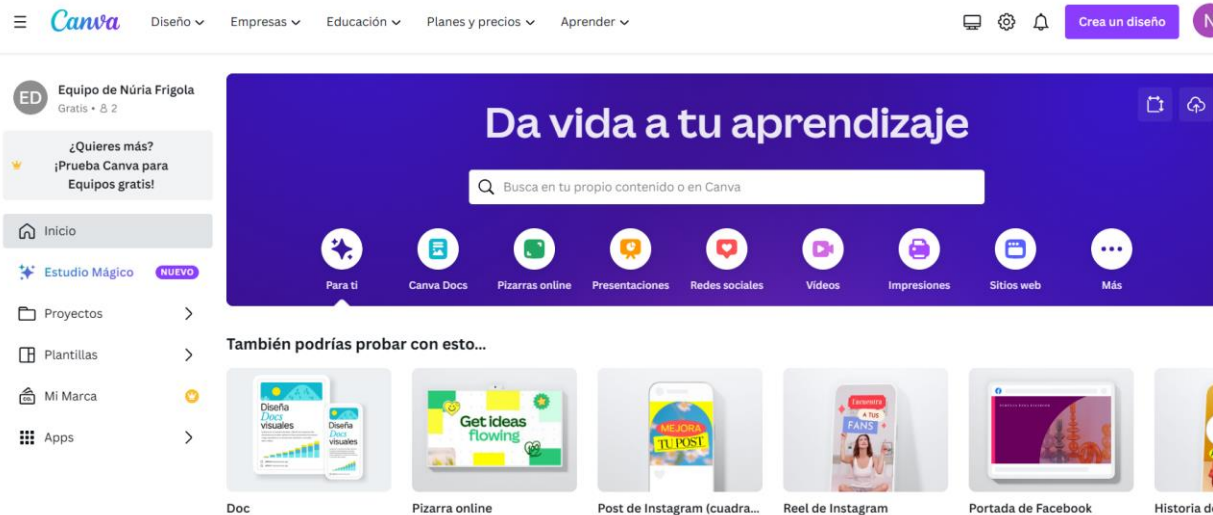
Canva Diseño Empresas Educación Planes y precios Aprender Crea un diseño N

ED Equipo de Núria Frigola
Gratis • 2

¿Quieres más? ¡Prueba Canva para Equipos gratis!

Inicio
Estudio Mágico NUEVO
Proyectos
Plantillas
Mi Marca
Apps

Da vida a tu aprendizaje

Busca en tu propio contenido o en Canva

Para ti
Canva Docs
Pizarras online
Presentaciones
Redes sociales
Vídeos
Impresiones
Sitios web
Más

También podrías probar con esto...

Diseña Docs visuales
Diseña Docs visuales
Get ideas flowing
MEJORA TU POST
Encuentra A TUS FANS

Doc
Pizarra online
Post de Instagram (cuadra...
Reel de Instagram
Portada de Facebook
Historia d